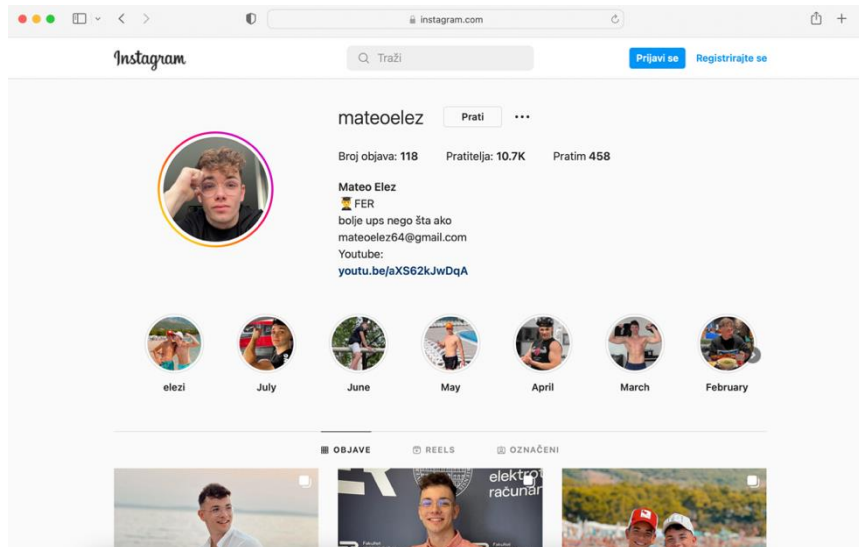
instagram.com

Instagram

Traži

Prijavi se

Registrirajte se

mateoelez

Prati

•••

Broj objava: 118

Pratitelja: 10.7K

Pratim 458

Mateo Elez
🧑‍🎓 FER
bolje ups nego šta ako
mateoelez64@gmail.com
Youtube:
youtu.be/aXS62kJwDqA

elezi

July

June

May

April

March

February

OBJAVE

REELS

OZNAČENI

elektro
računar